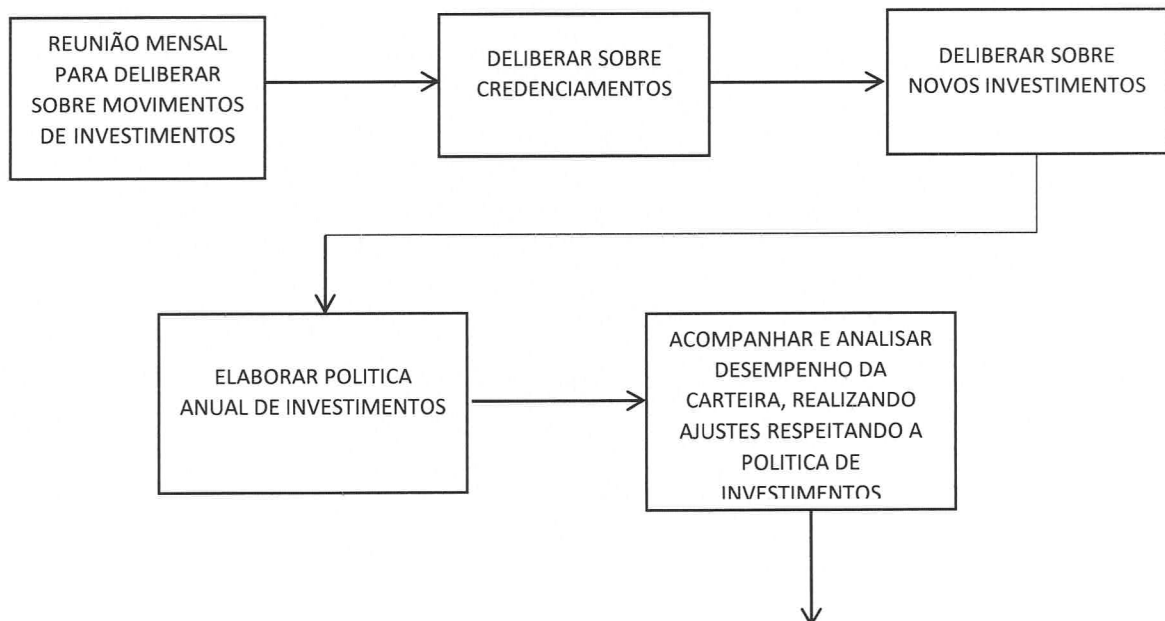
REUNIÃO MENSAL PARA DELIBERAR SOBRE MOVIMENTOS DE INVESTIMENTOS

DELIBERAR SOBRE CREDENCIAMENTOS

DELIBERAR SOBRE NOVOS INVESTIMENTOS

ELABORAR POLITICA ANUAL DE INVESTIMENTOS

ACOMPANHAR E ANALISAR DESEMPENHO DA CARTEIRA, REALIZANDO AJUSTES RESPEITANDO A POLITICA DE INVESTIMENTOS